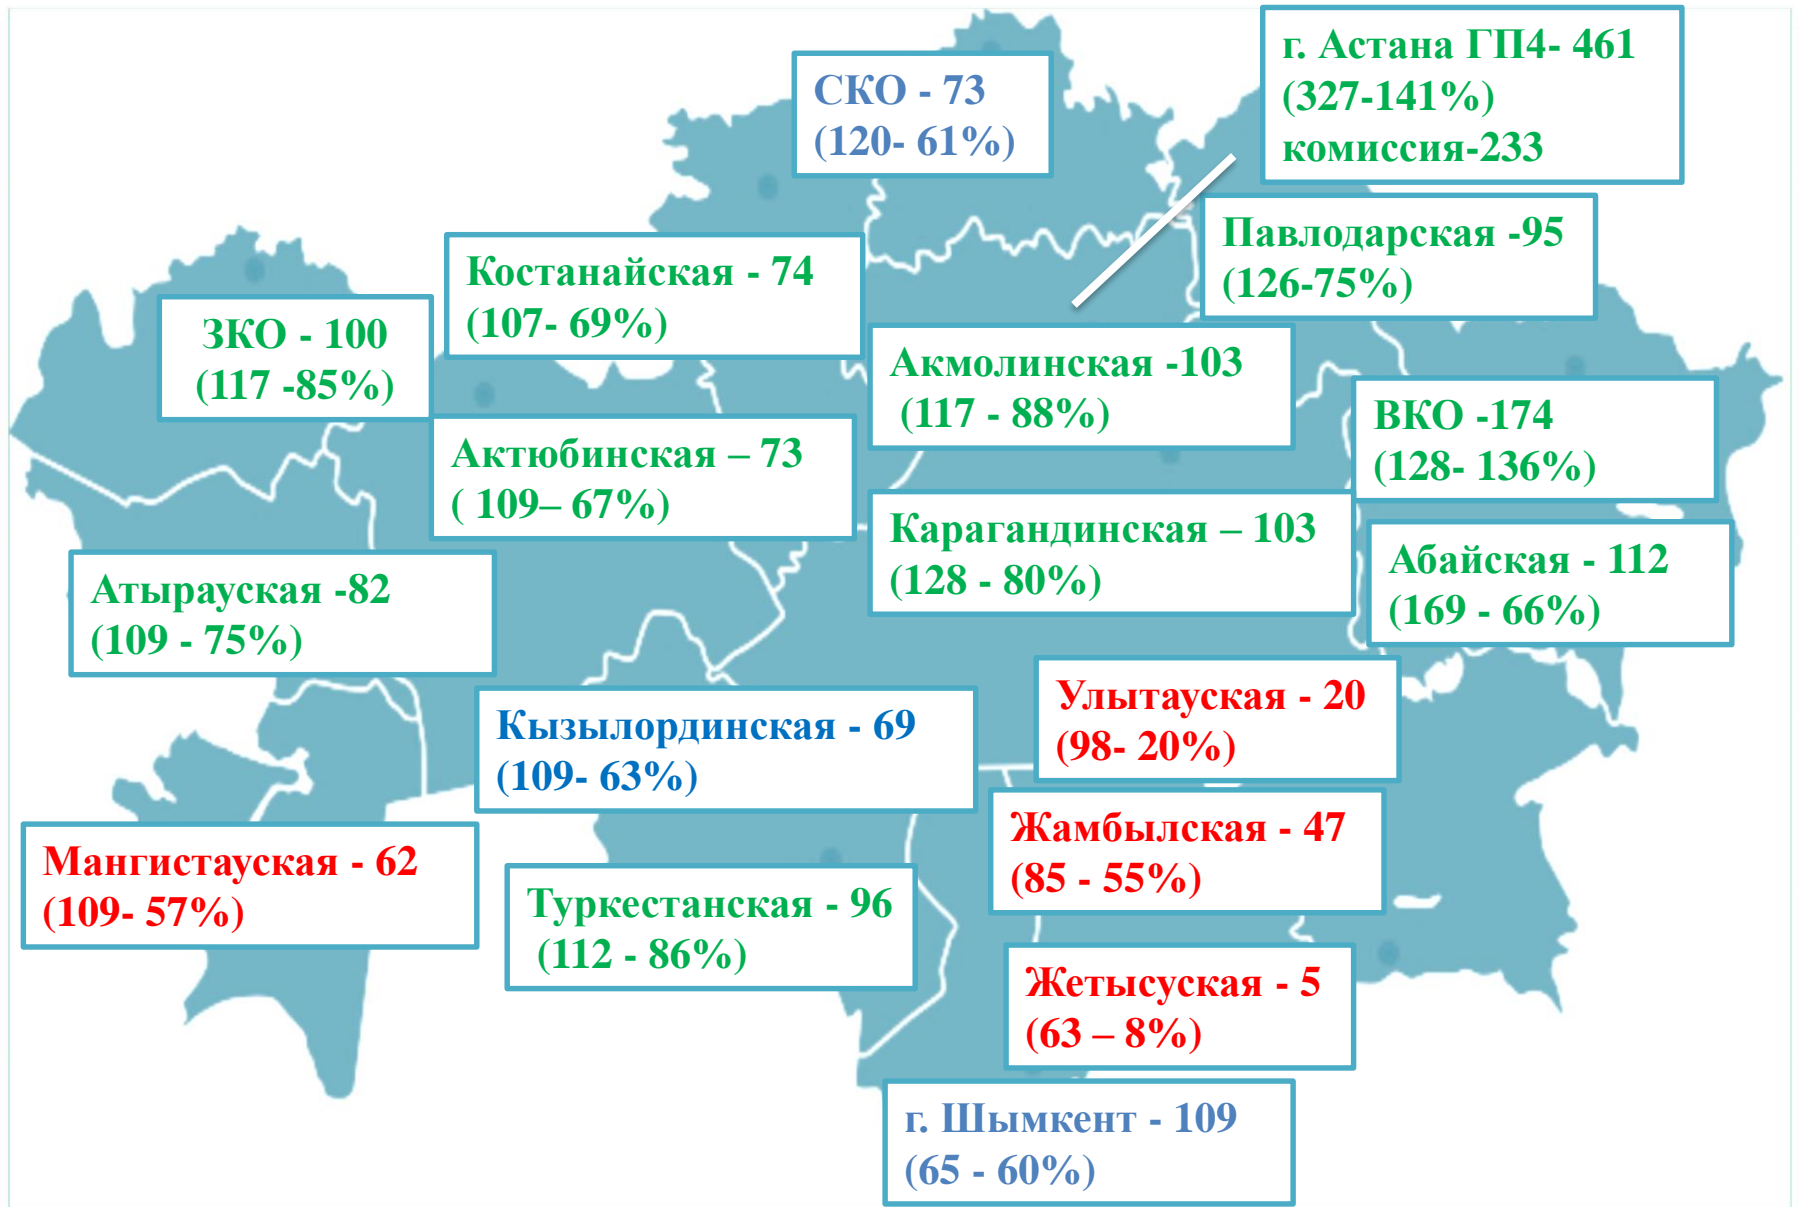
СКО - 73
(120- 61%)

г. Астана ГП4- 461
(327-141%)
комиссия-233

Костанайская - 74
(107- 69%)

Павлодарская -95
(126-75%)

ЗКО - 100
(117 -85%)

Акмолинская -103
(117 - 88%)

Актюбинская – 73
( 109– 67%)

ВКО -174
(128- 136%)

Карагандинская – 103
(128 - 80%)

Абайская - 112
(169 - 66%)

Атырауская -82
(109 - 75%)

Улытауская - 20
(98- 20%)

Кызылординская - 69
(109- 63%)

Жамбылская - 47
(85 - 55%)

Мангистауская - 62
(109- 57%)

Туркестанская - 96
(112 - 86%)

Жетысуская - 5
(63 – 8%)

г. Шымкент - 109
(65 - 60%)